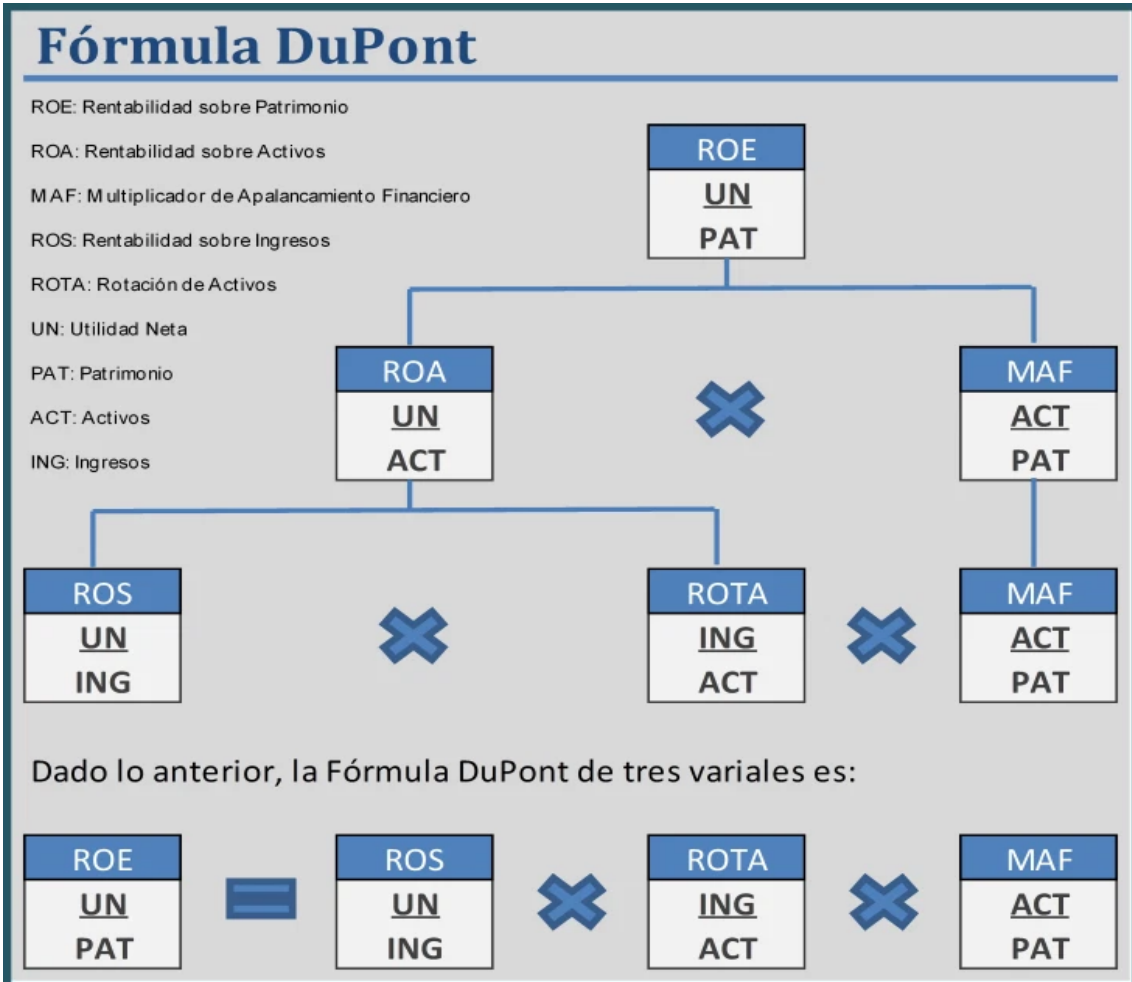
Fórmula DuPont

ROE: Rentabilidad sobre Patrimonio

ROA: Rentabilidad sobre Activos

MAF: Multiplicador de Apalancamiento Financiero

ROS: Rentabilidad sobre Ingresos

ROTA: Rotación de Activos

UN: Utilidad Neta

PAT: Patrimonio

ACT: Activos

ING: Ingresos

ROE
UN
PAT

ROA
UN
ACT

MAF
ACT
PAT

ROS
UN
ING

ROTA
ING
ACT

MAF
ACT
PAT

Dado lo anterior, la Fórmula DuPont de tres variales es:

ROE
UN
PAT

ROS
UN
ING

ROTA
ING
ACT

MAF
ACT
PAT